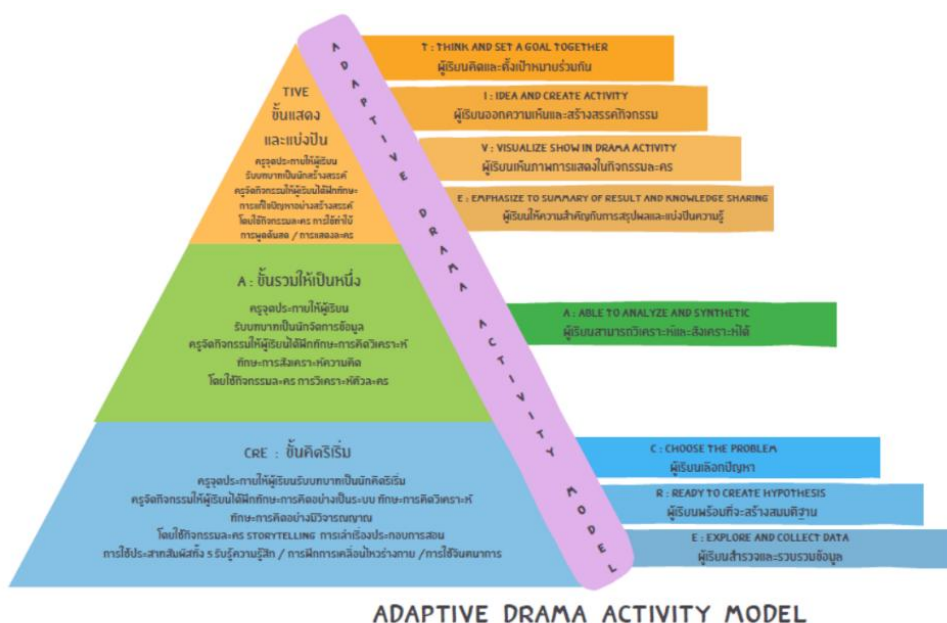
TIVE
ขั้นแสดงและแบ่งปัน

ครูจุดประกายให้ผู้เรียนรับบทบาทเป็นนักสร้างสรรค์
ครูจัดกิจกรรมให้ผู้เรียนได้ฝึกทักษะการแก้ปัญหาอย่างสร้างสรรค์
โดยใช้กิจกรรมละคร การใช้คำใบ้
การพูดด้นสด / การแสดงละคร

A : ขั้นรวมให้เป็นหนึ่ง

ครูจุดประกายให้ผู้เรียนรับบทบาทเป็นนักจัดการข้อมูล
ครูจัดกิจกรรมให้ผู้เรียนได้ฝึกทักษะการคิดวิเคราะห์
ทักษะการสังเคราะห์ความคิด
โดยใช้กิจกรรมละคร การวิเคราะห์ตัวละคร

CRE : ขั้นคิดริเริ่ม

ครูจุดประกายให้ผู้เรียนรับบทบาทเป็นนักคิดริเริ่ม
ครูจัดกิจกรรมให้ผู้เรียนได้ฝึกทักษะการคิดอย่างเป็นระบบ ทักษะการคิดวิเคราะห์
ทักษะการคิดอย่างมีวิจารณญาณ
โดยใช้กิจกรรมละคร STORYTELLING การเล่าเรื่องประกอบการสอน
การใช้ประสาทสัมผัสทั้ง 5 รับรู้ความรู้สึก / การฝึกการเคลื่อนไหวร่างกาย /การใช้จินตนาการ

ADAPTIVE DRAMA ACTIVITY MODEL

T : THINK AND SET A GOAL TOGETHER
ผู้เรียนคิดและตั้งเป้าหมายร่วมกัน

I : IDEA AND CREATE ACTIVITY
ผู้เรียนออกความเห็นและสร้างสรรค์กิจกรรม

V : VISUALIZE SHOW IN DRAMA ACTIVITY
ผู้เรียนเห็นภาพการแสดงในกิจกรรมละคร

E : EMPHASIZE TO SUMMARY OF RESULT AND KNOWLEDGE SHARING
ผู้เรียนให้ความสำคัญกับการสรุปผลและแบ่งปันความรู้

A : ABLE TO ANALYZE AND SYNTHETIC
ผู้เรียนสามารถวิเคราะห์และสังเคราะห์ได้

C : CHOOSE THE PROBLEM
ผู้เรียนเลือกปัญหา

R : READY TO CREATE HYPOTHESIS
ผู้เรียนพร้อมที่จะสร้างสมมติฐาน

E : EXPLORE AND COLLECT DATA
ผู้เรียนสำรวจและรวบรวมข้อมูล

ADAPTIVE DRAMA ACTIVITY MODEL